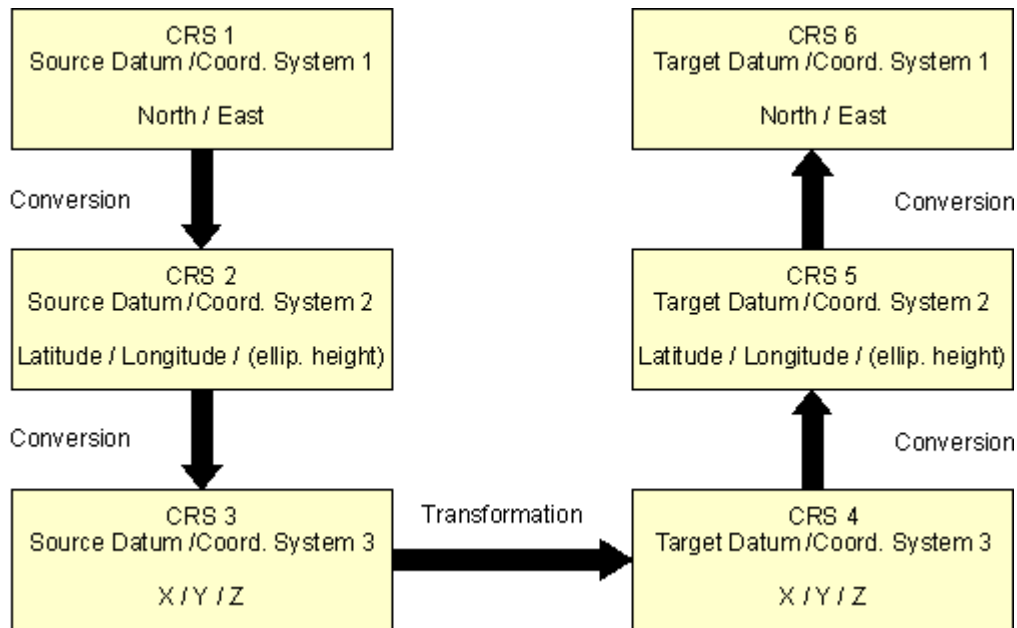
CRS 1
Source Datum /Coord. System 1

North / East

Conversion

CRS 2
Source Datum /Coord. System 2

Latitude / Longitude / (ellip. height)

Conversion

CRS 3
Source Datum /Coord. System 3

X / Y / Z

Transformation

CRS 4
Target Datum /Coord. System 3

X / Y / Z

Conversion

CRS 5
Target Datum /Coord. System 2

Latitude / Longitude / (ellip. height)

Conversion

CRS 6
Target Datum /Coord. System 1

North / East